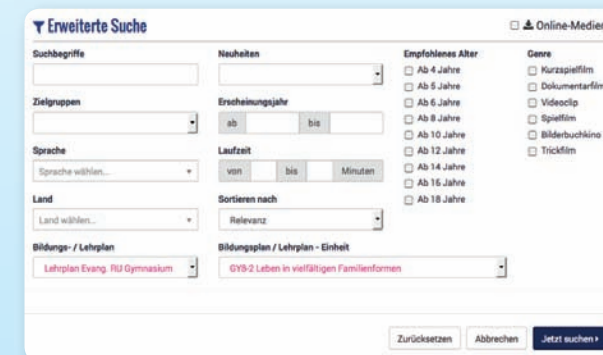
Erweiterte Suche

☐ Online-Medien

Suchbegriffe

Neuheiten

Empfohlenes Alter

☐ Ab 4 Jahre
☐ Ab 5 Jahre
☐ Ab 6 Jahre
☐ Ab 8 Jahre
☐ Ab 10 Jahre
☐ Ab 12 Jahre
☐ Ab 14 Jahre
☐ Ab 16 Jahre
☐ Ab 18 Jahre

Genre

☐ Kurzspielfilm
☐ Dokumentarfilm
☐ Videoclip
☐ Spielfilm
☐ Bilderbuchkino
☐ Trickfilm

Zielgruppen

Erscheinungsjahr

ab

bis

Sprache

Sprache wählen...

Laufzeit

von

bis

Minuten

Land

Land wählen...

Sortieren nach

Relevanz

Bildungs- / Lehrplan

Lehrplan Evang. RU Gymnasium

Bildungsplan / Lehrplan - Einheit

GY8-2 Leben in vielfältigen Familienformen

Zurücksetzen

Abbrechen

Jetzt suchen